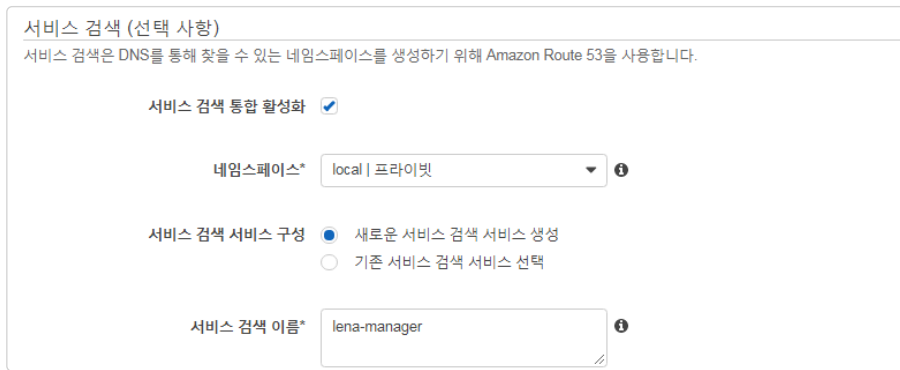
서비스 검색 (선택 사항)

서비스 검색은 DNS를 통해 찾을 수 있는 네임스페이스를 생성하기 위해 Amazon Route 53을 사용합니다.

서비스 검색 통합 활성화 ✔

네임스페이스* local | 프라이빗

서비스 검색 서비스 구성
새로운 서비스 검색 서비스 생성
기존 서비스 검색 서비스 선택

서비스 검색 이름* lena-manager